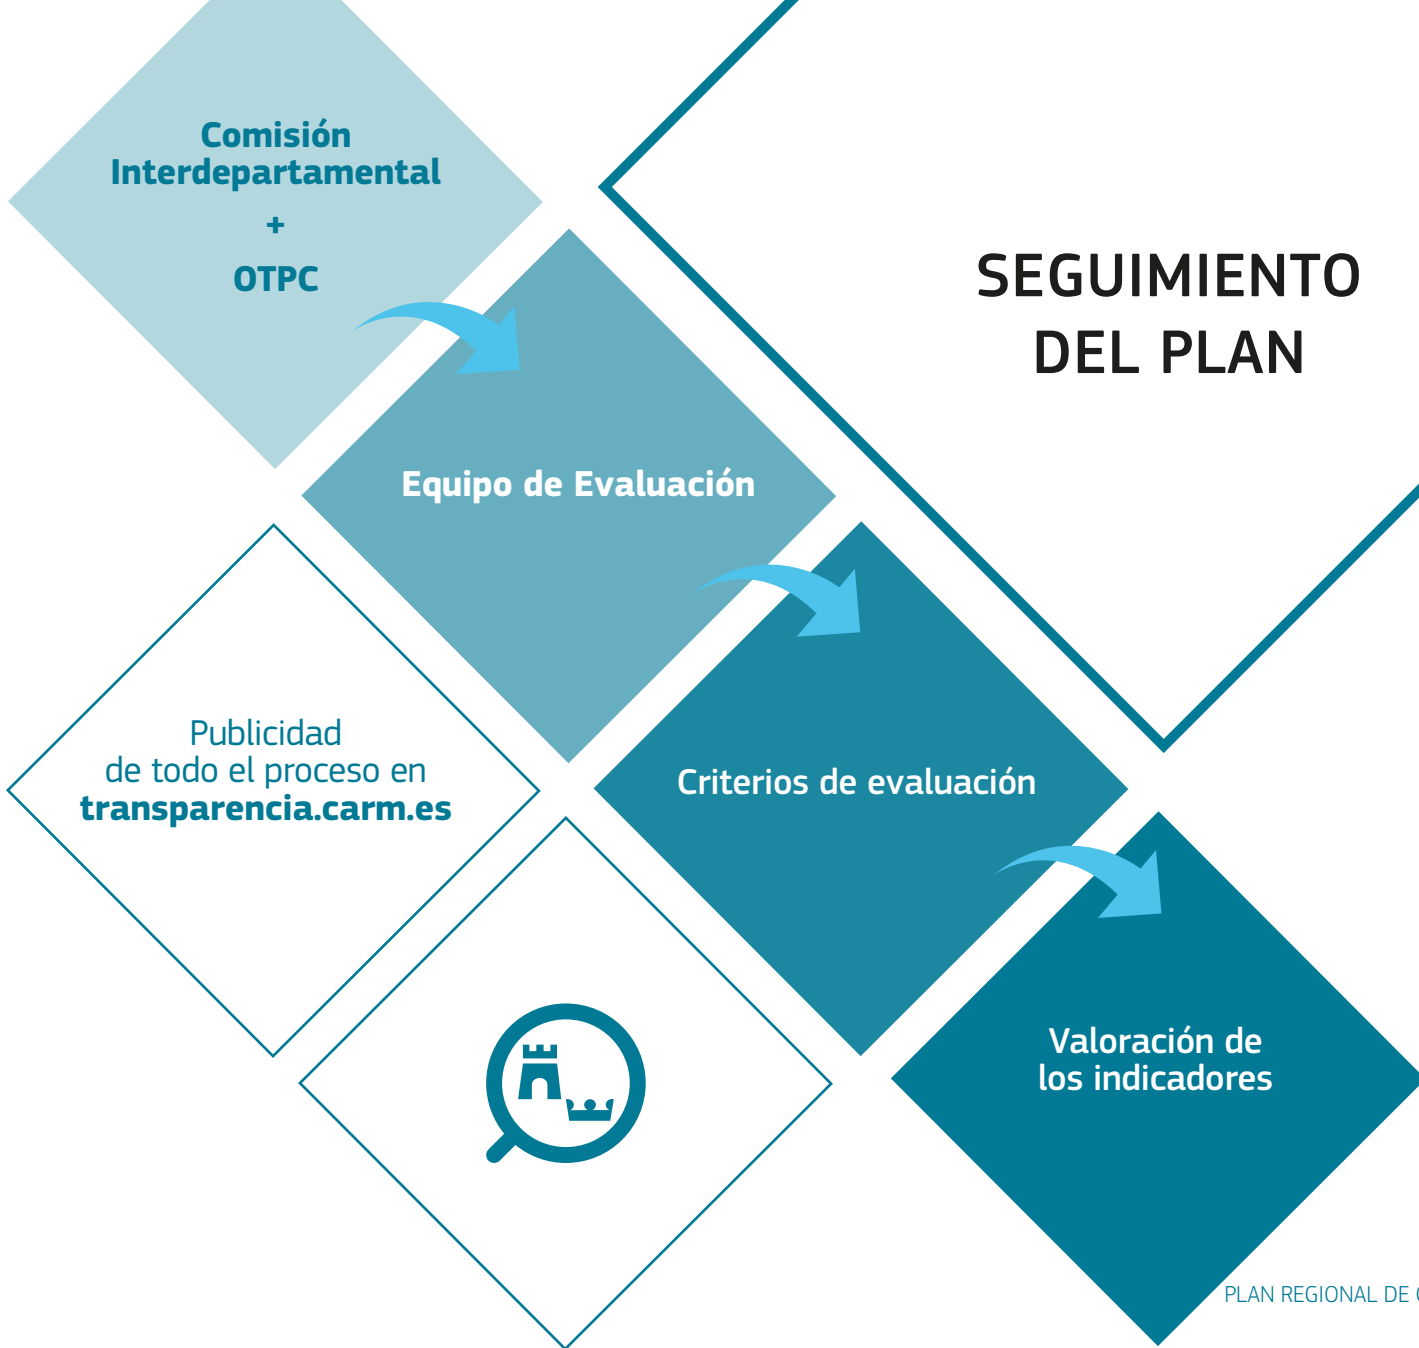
Comisión Interdepartamental
+
OTPC

SEGUIMIENTO DEL PLAN

Equipo de Evaluación

Publicidad de todo el proceso en **transparencia.carm.es**

Criterios de evaluación

Valoración de los indicadores

PLAN REGIONAL DE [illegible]